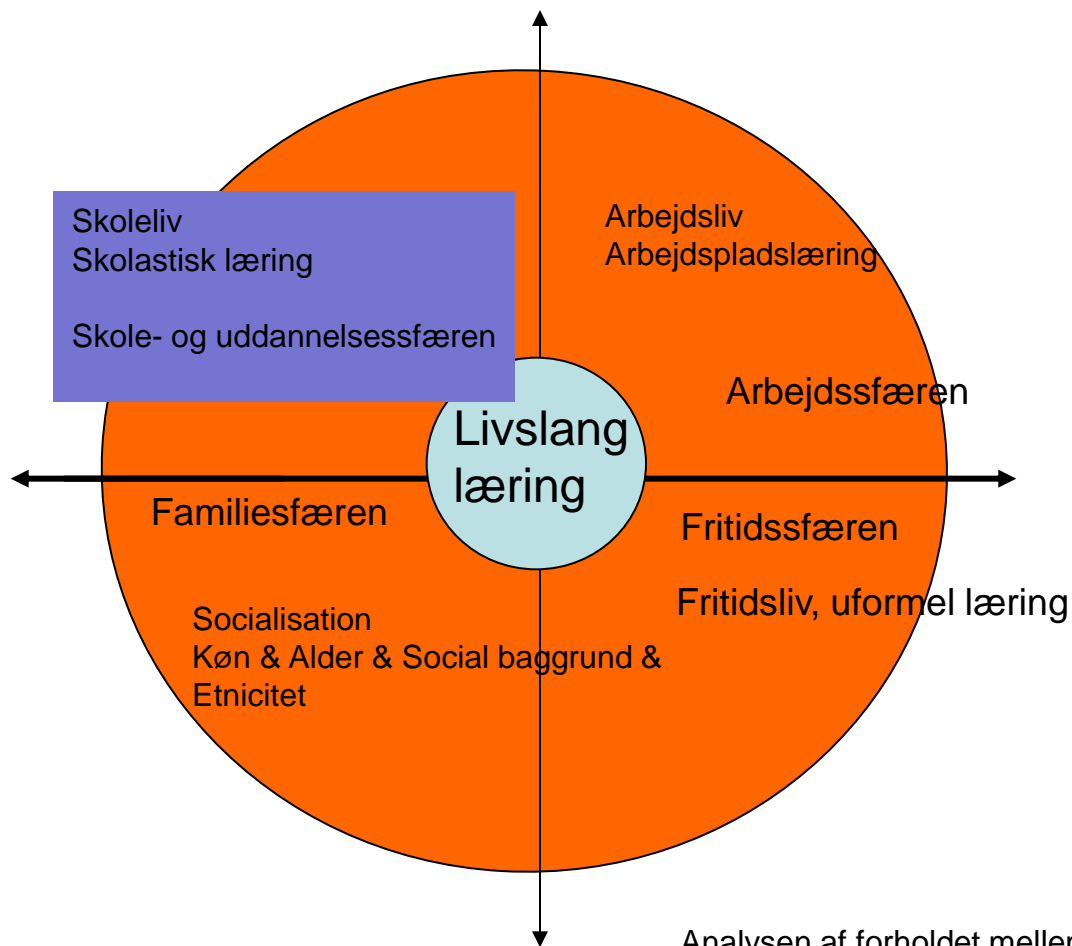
Skoleliv
Skolastisk læring

Skole- og uddannelsessfæren

Arbejdsliv
Arbejdspladslæring

Arbejdssfæren

Livslang læring

Familiesfæren

Fritidssfæren

Fritidsliv, uformel læring

Socialisation
Køn & Alder & Social baggrund & Etnicitet

Analysen af forholdet meller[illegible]